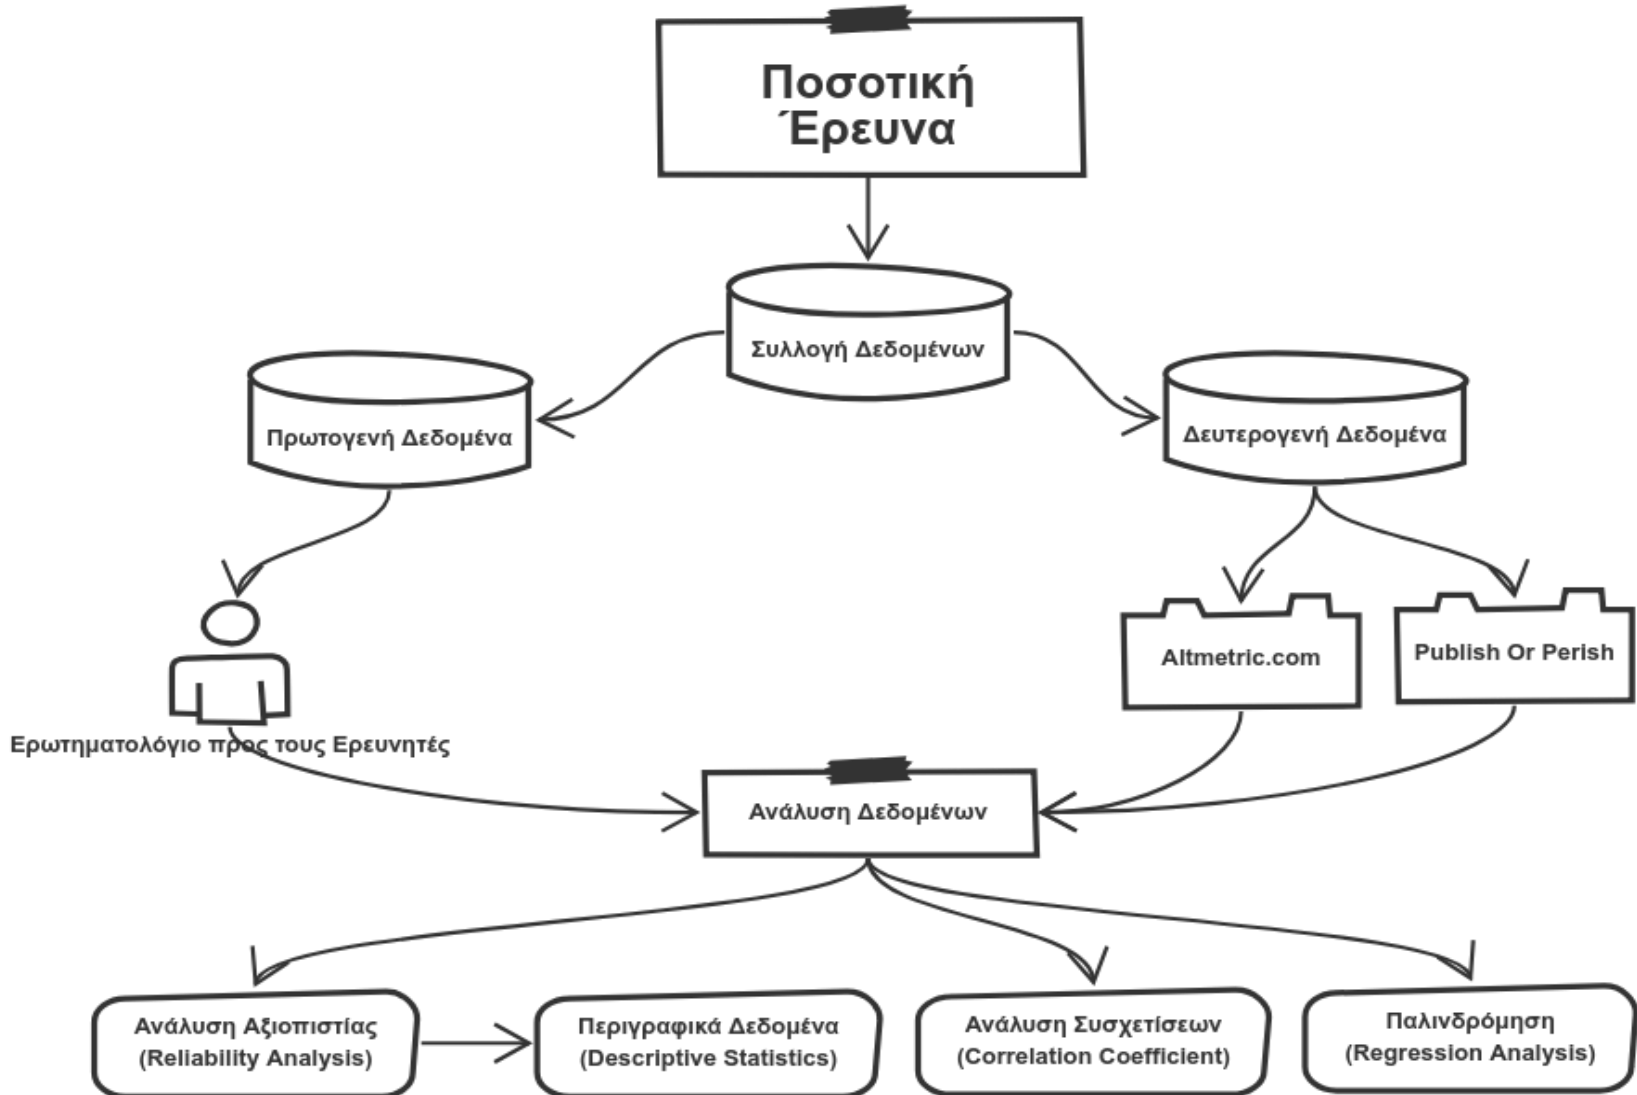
Ποσοτική Έρευνα

Συλλογή Δεδομένων

Πρωτογενή Δεδομένα

Δευτερογενή Δεδομένα

Ερωτηματολόγιο προς τους Ερευνητές

Altmetric.com

Publish Or Perish

Ανάλυση Δεδομένων

Ανάλυση Αξιοπιστίας (Reliability Analysis)

Περιγραφικά Δεδομένα (Descriptive Statistics)

Ανάλυση Συσχετίσεων (Correlation Coefficient)

Παλινδρόμηση (Regression Analysis)